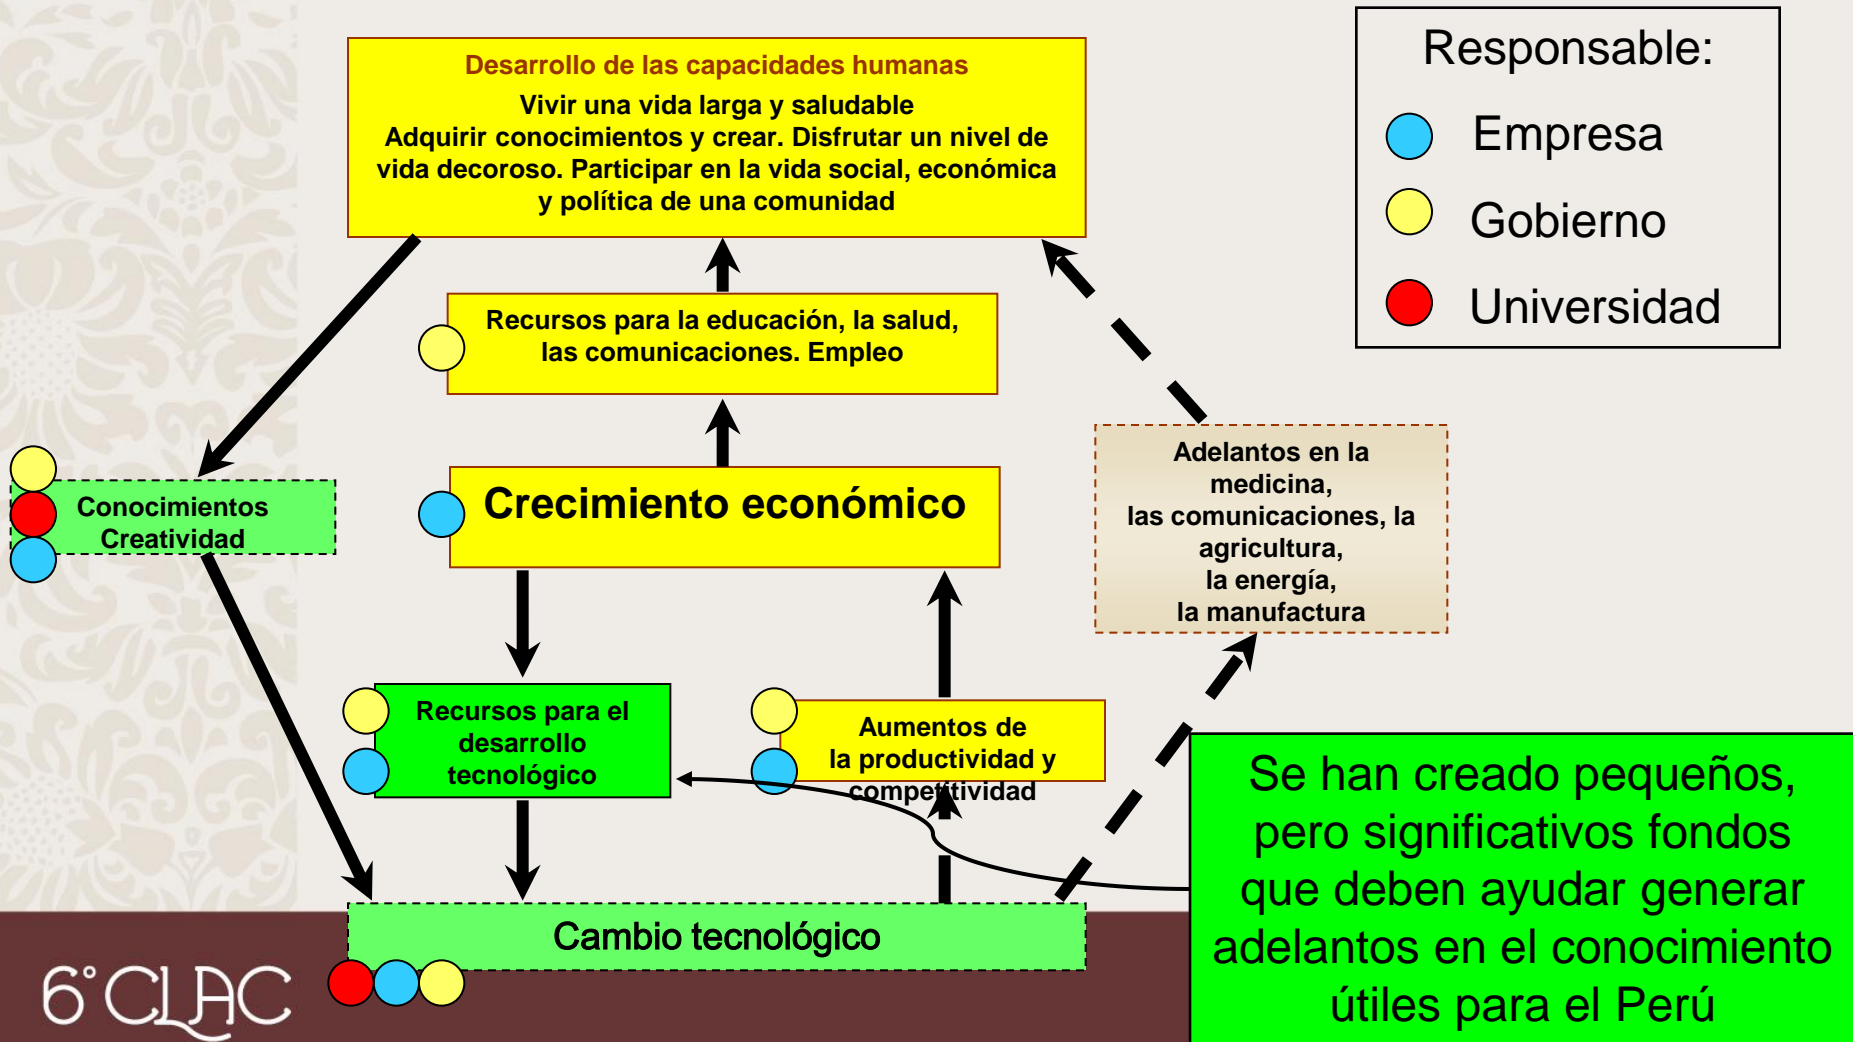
Desarrollo de las capacidades humanas
Vivir una vida larga y saludable
Adquirir conocimientos y crear. Disfrutar un nivel de vida decoroso. Participar en la vida social, económica y política de una comunidad

Responsable:
Empresa
Gobierno
Universidad

Recursos para la educación, la salud, las comunicaciones. Empleo

Conocimientos
Creatividad

Crecimiento económico

Adelantos en la medicina, las comunicaciones, la agricultura, la energía, la manufactura

Recursos para el desarrollo tecnológico

Aumentos de la productividad y competitividad

Se han creado pequeños, pero significativos fondos que deben ayudar generar adelantos en el conocimiento útiles para el Perú

Cambio tecnológico

6° CLAC